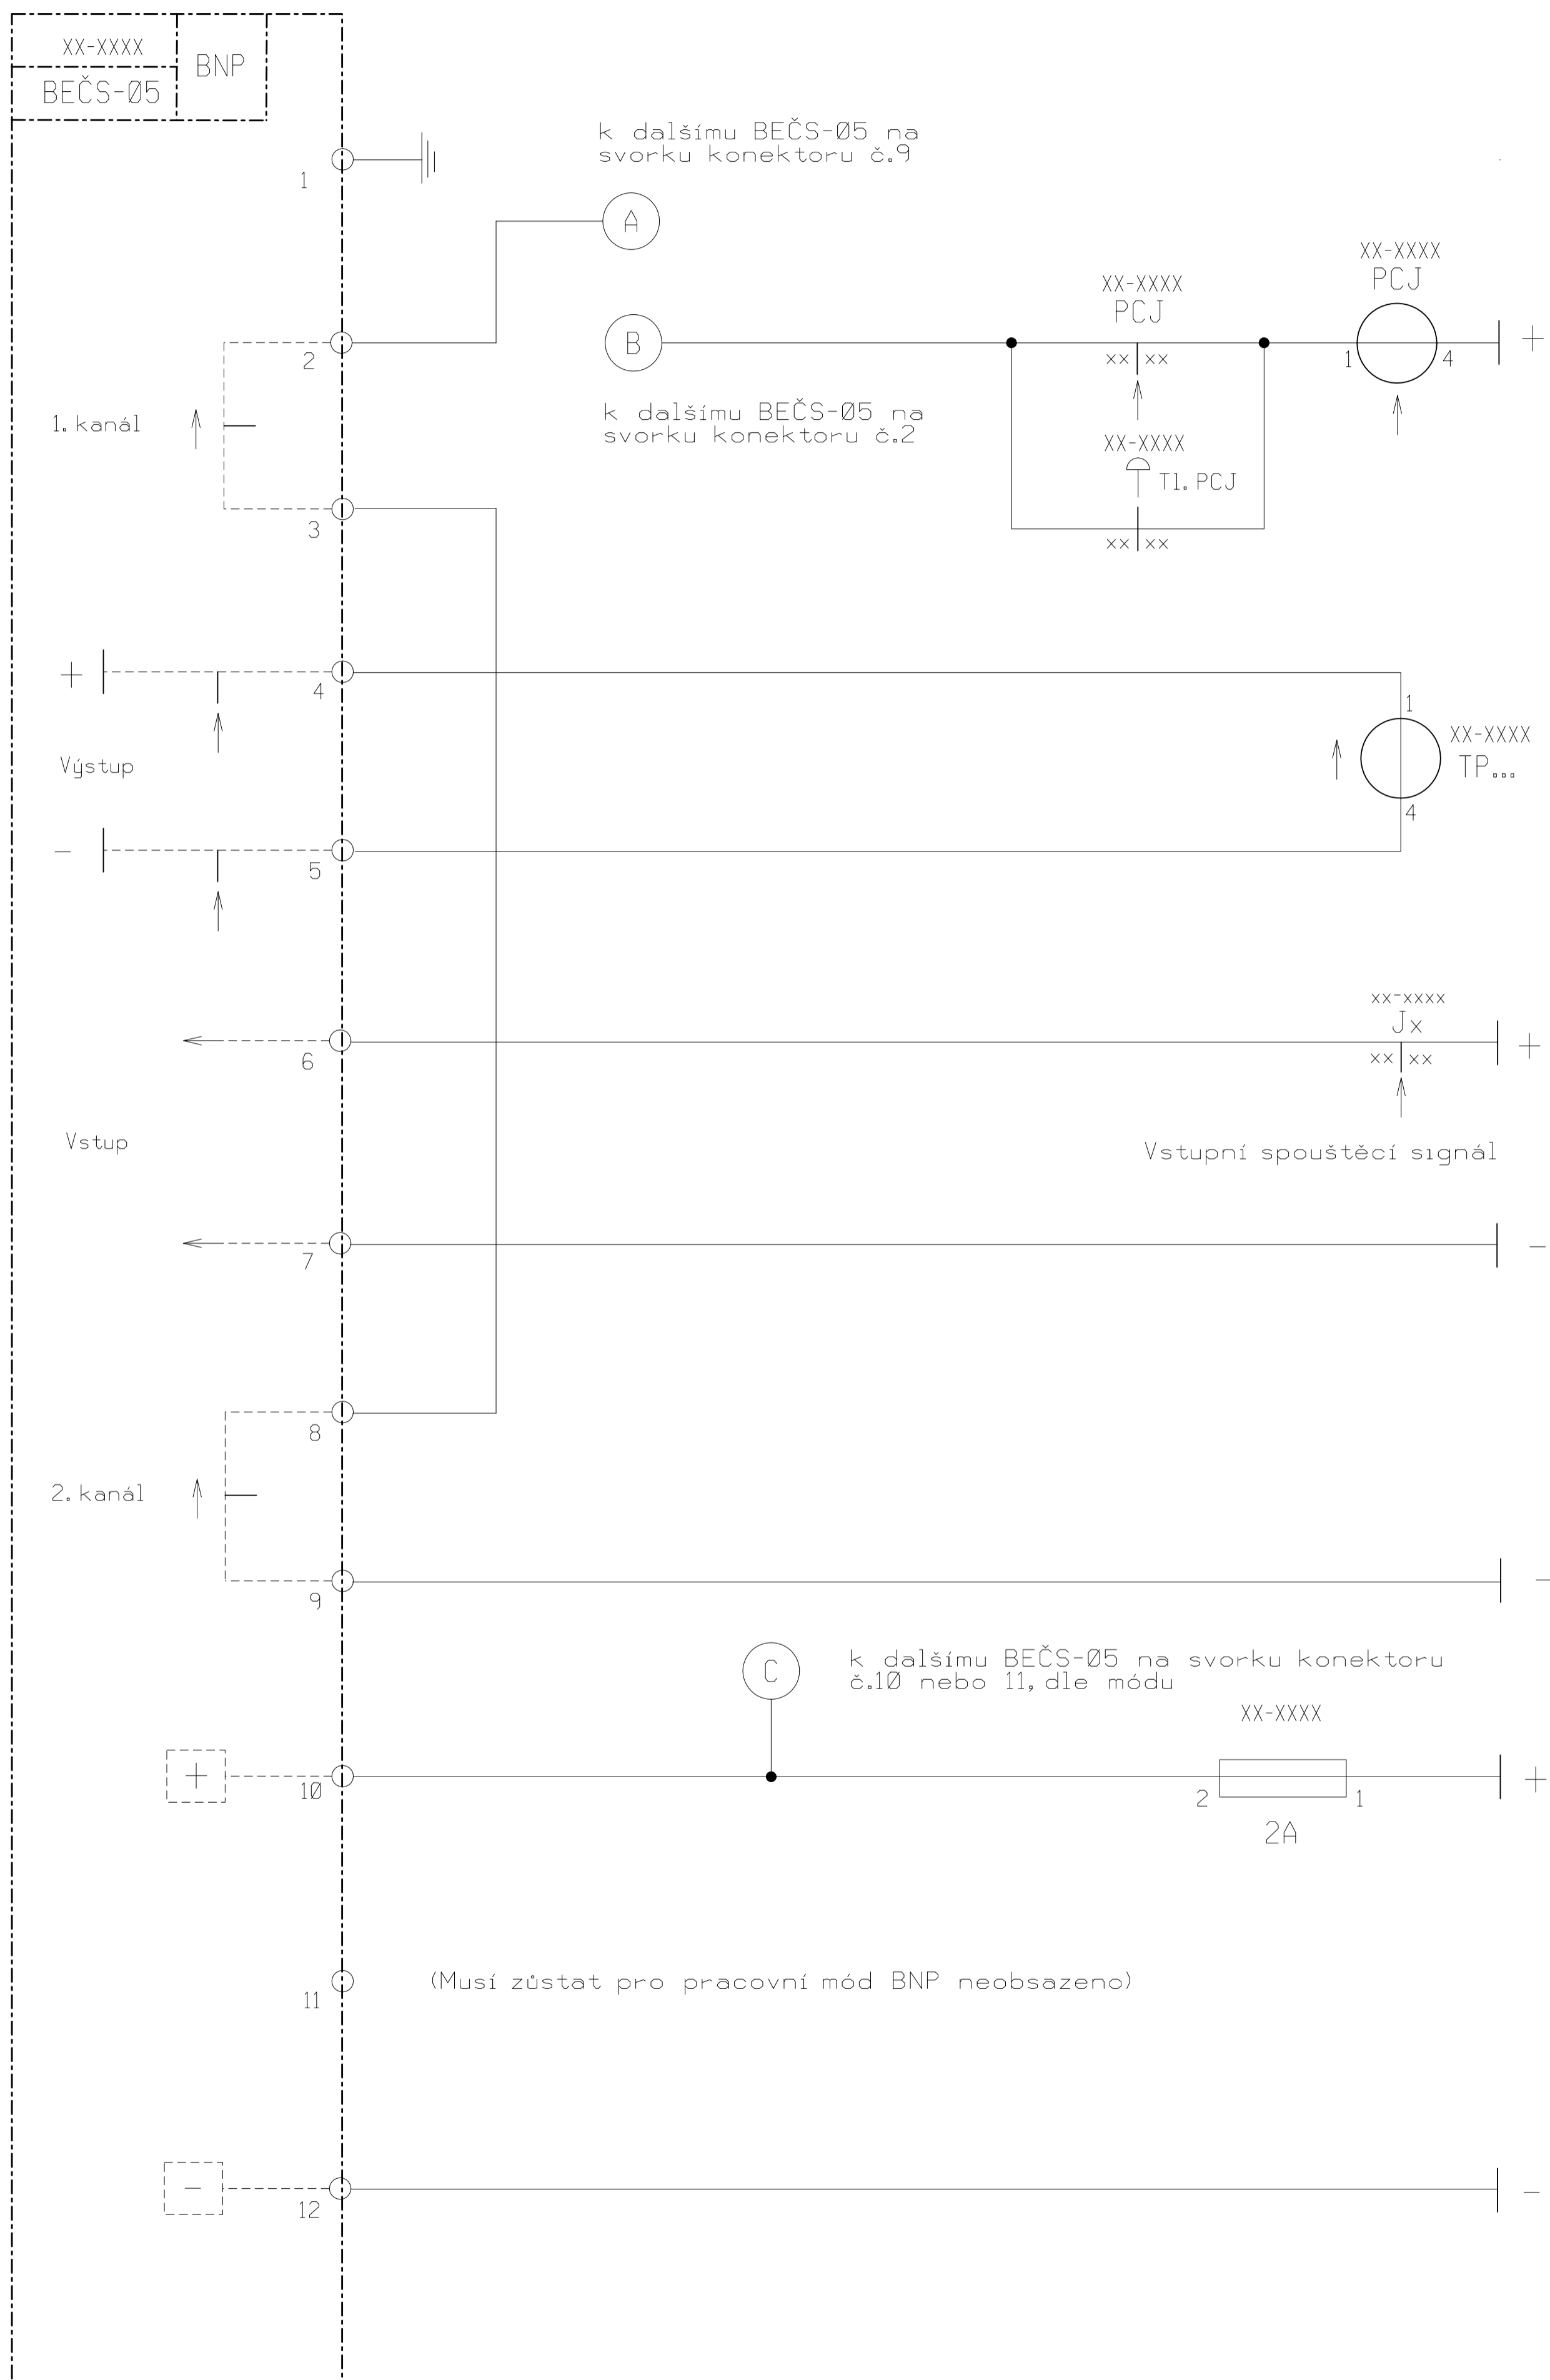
XX-XXXX
BEČS-Ø5
BNP

1

k dalšímu BEČS-Ø5 na svorku konektoru č.9

A

XX-XXXX
PCJ

XX-XXXX
PCJ

B

+

2

xx xx

1

4

1. kanál

k dalšímu BEČS-Ø5 na svorku konektoru č.2

XX-XXXX

T1. PCJ

3

xx xx

+

4

1

Výstup

XX-XXXX
TP...

–

5

4

xx-xxxx
Jx

6

xx xx

+

Vstup

Vstupní spouštěcí signál

7

–

8

2. kanál

9

–

C

k dalšímu BEČS-Ø5 na svorku konektoru č.1Ø nebo 11, dle módu

XX-XXXX

+

1Ø

2

1

+

2A

11

(Musí zůstat pro pracovní mód BNP neobsazeno)

–

12

–